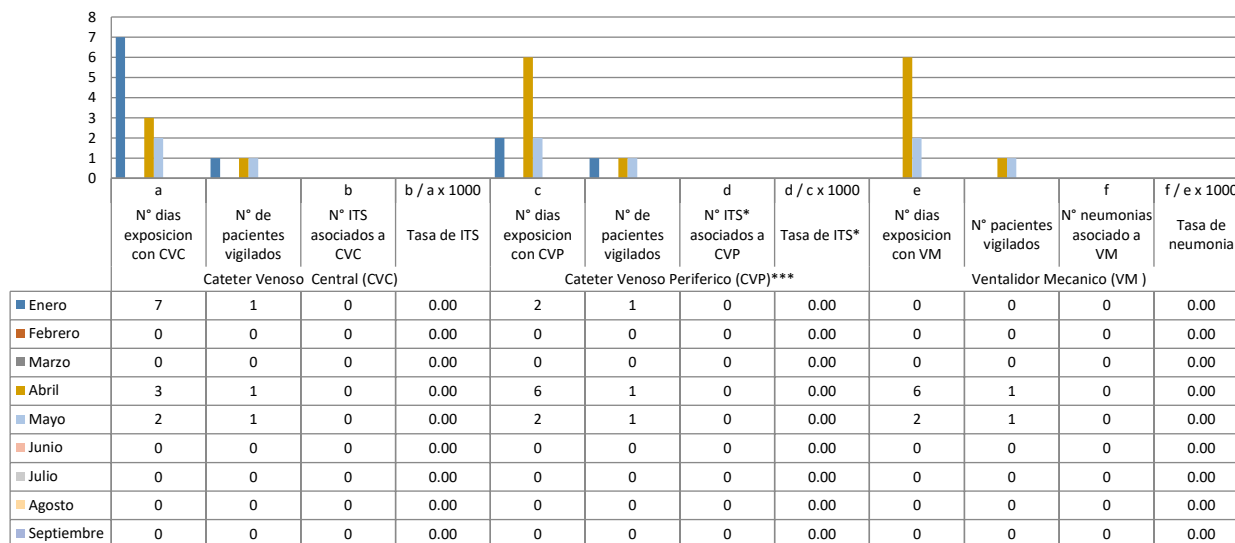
8
7
6
5
4
3
2
1
0

| | a | | b | b / a x 1000 | c | | d | d / c x 1000 | e | | f | f / e x 1000 |
|---|---|---|---|---|---|---|---|---|---|---|---|---|
| | N° dias exposicion con CVC | N° de pacientes vigilados | N° ITS asociados a CVC | Tasa de ITS | N° dias exposicion con CVP | N° de pacientes vigilados | N° ITS* asociados a CVP | Tasa de ITS* | N° dias exposicion con VM | N° pacientes vigilados | N° neumonias asociado a VM | Tasa de neumonia |
| | Cateter Venoso Central (CVC) | | | | Cateter Venoso Periferico (CVP)*** | | | | Ventalidor Mecanico (VM ) | | | |
| Enero | 7 | 1 | 0 | 0.00 | 2 | 1 | 0 | 0.00 | 0 | 0 | 0 | 0.00 |
| Febrero | 0 | 0 | 0 | 0.00 | 0 | 0 | 0 | 0.00 | 0 | 0 | 0 | 0.00 |
| Marzo | 0 | 0 | 0 | 0.00 | 0 | 0 | 0 | 0.00 | 0 | 0 | 0 | 0.00 |
| Abril | 3 | 1 | 0 | 0.00 | 6 | 1 | 0 | 0.00 | 6 | 1 | 0 | 0.00 |
| Mayo | 2 | 1 | 0 | 0.00 | 2 | 1 | 0 | 0.00 | 2 | 1 | 0 | 0.00 |
| Junio | 0 | 0 | 0 | 0.00 | 0 | 0 | 0 | 0.00 | 0 | 0 | 0 | 0.00 |
| Julio | 0 | 0 | 0 | 0.00 | 0 | 0 | 0 | 0.00 | 0 | 0 | 0 | 0.00 |
| Agosto | 0 | 0 | 0 | 0.00 | 0 | 0 | 0 | 0.00 | 0 | 0 | 0 | 0.00 |
| Septiembre | 0 | 0 | 0 | 0.00 | 0 | 0 | 0 | 0.00 | 0 | 0 | 0 | 0.00 |